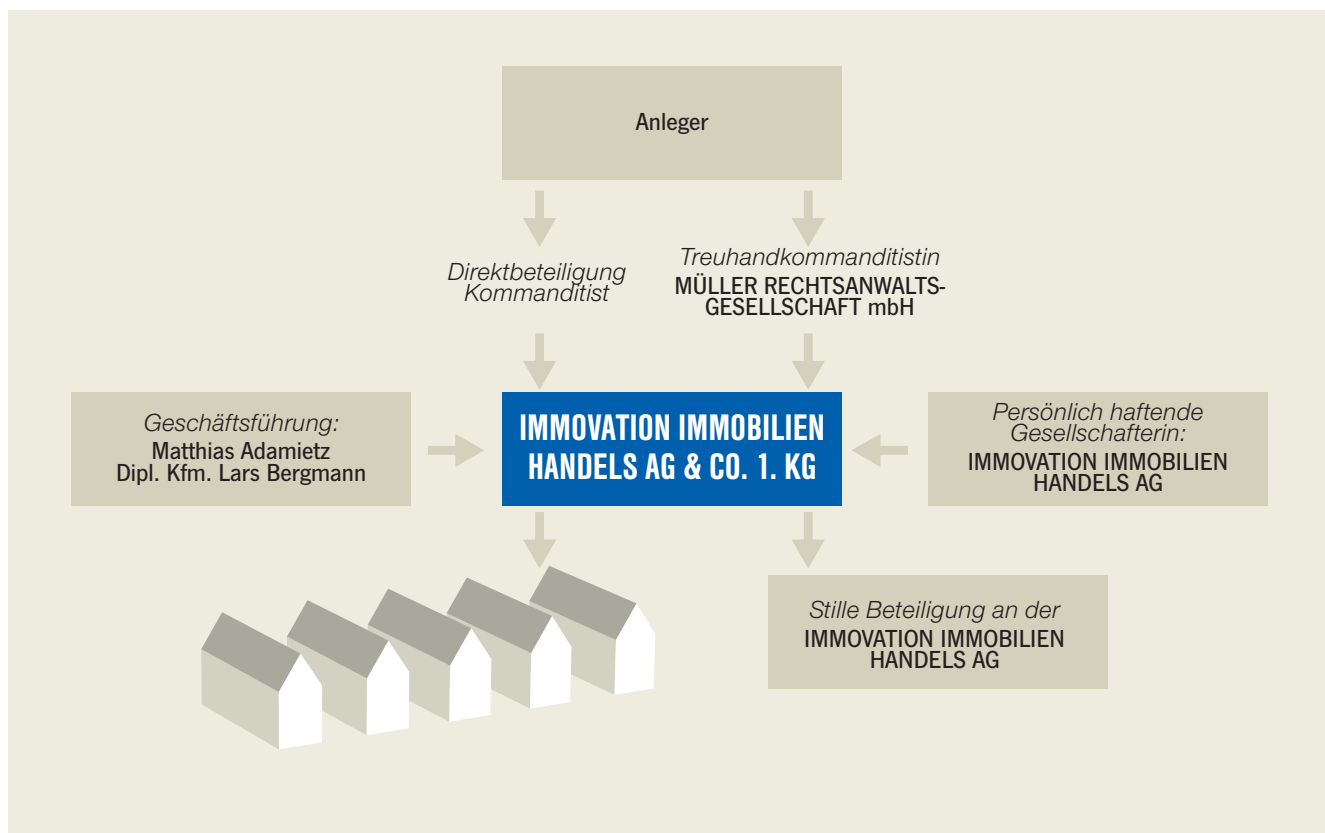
Anleger

Direktbeteiligung
Kommanditist

Treuhandkommanditistin
MÜLLER RECHTSANWALTS-
GESELLSCHAFT mbH

Geschäftsführung:
Matthias Adamietz
Dipl. Kfm. Lars Bergmann

IMMOVATION IMMOBILIEN
HANDELS AG & CO. 1. KG

Persönlich haftende
Gesellschafterin:
IMMOVATION IMMOBILIEN
HANDELS AG

Stille Beteiligung an der
IMMOVATION IMMOBILIEN
HANDELS AG